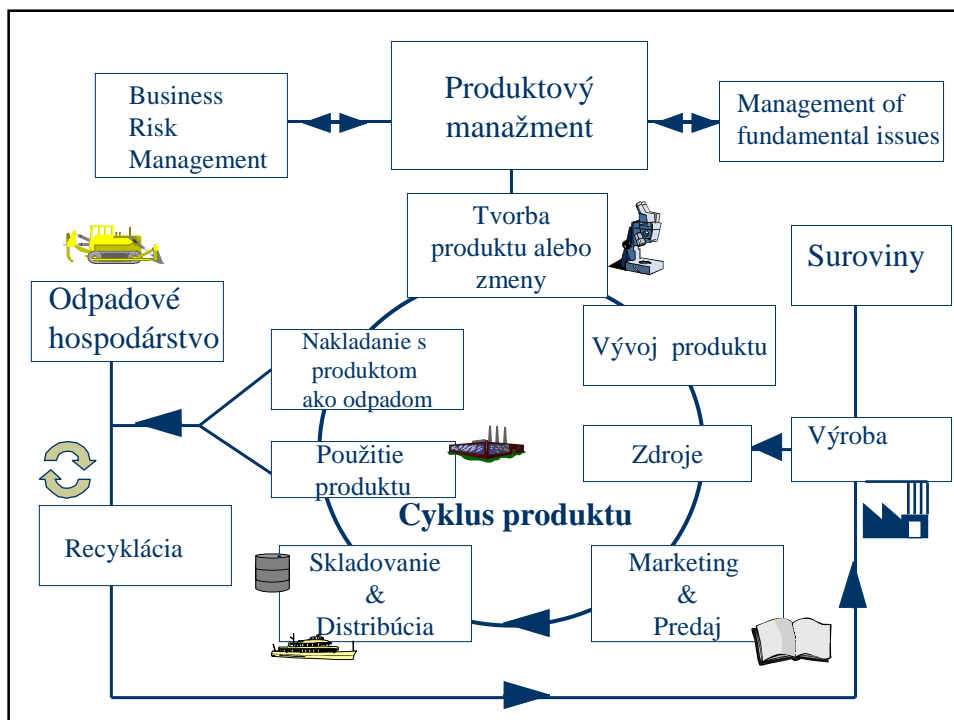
Business Risk Management

Produktový manažment

Management of fundamental issues

Tvorba produktu alebo zmeny

Suroviny

Odpadové hospodárstvo

Nakladanie s produktom ako odpadom

Vývoj produktu

Použitie produktu

Zdroje

Výroba

Cyklus produktu

Recyklácia

Skladovanie & Distribúcia

Marketing & Predaj